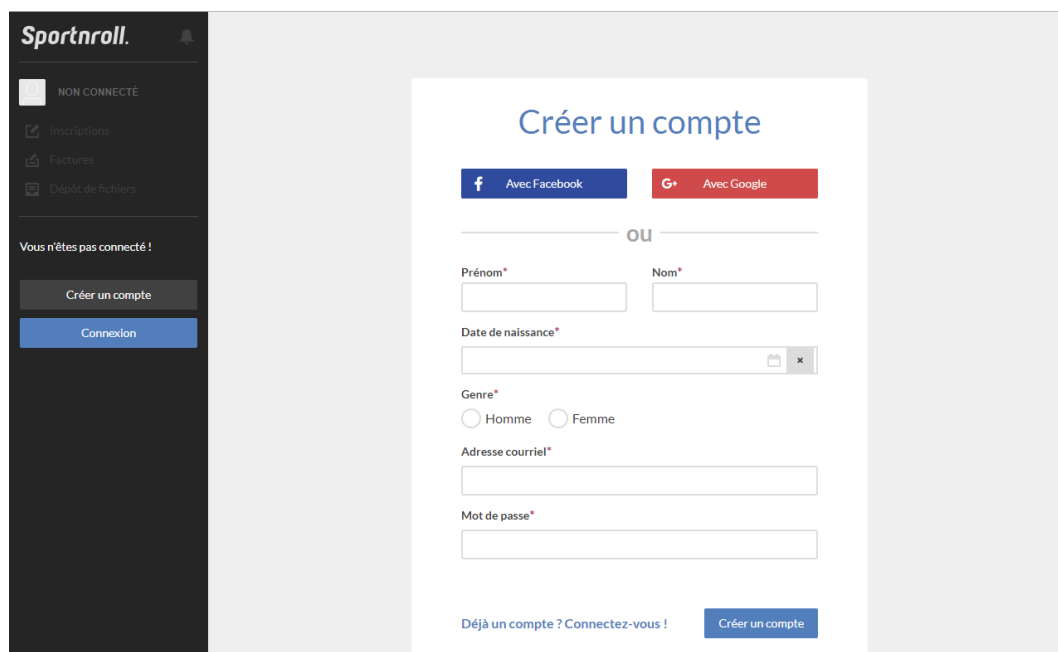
Sportnroll.

NON CONNECTÉ

Inscriptions

Factures

Dépôt de fichiers

Vous n'êtes pas connecté !

Créer un compte

Connexion

Créer un compte

Avec Facebook

Avec Google

ou

Prénom*

Nom*

Date de naissance*

×

Genre*

Homme

Femme

Adresse courriel*

Mot de passe*

Déjà un compte ? Connectez-vous !

Créer un compte